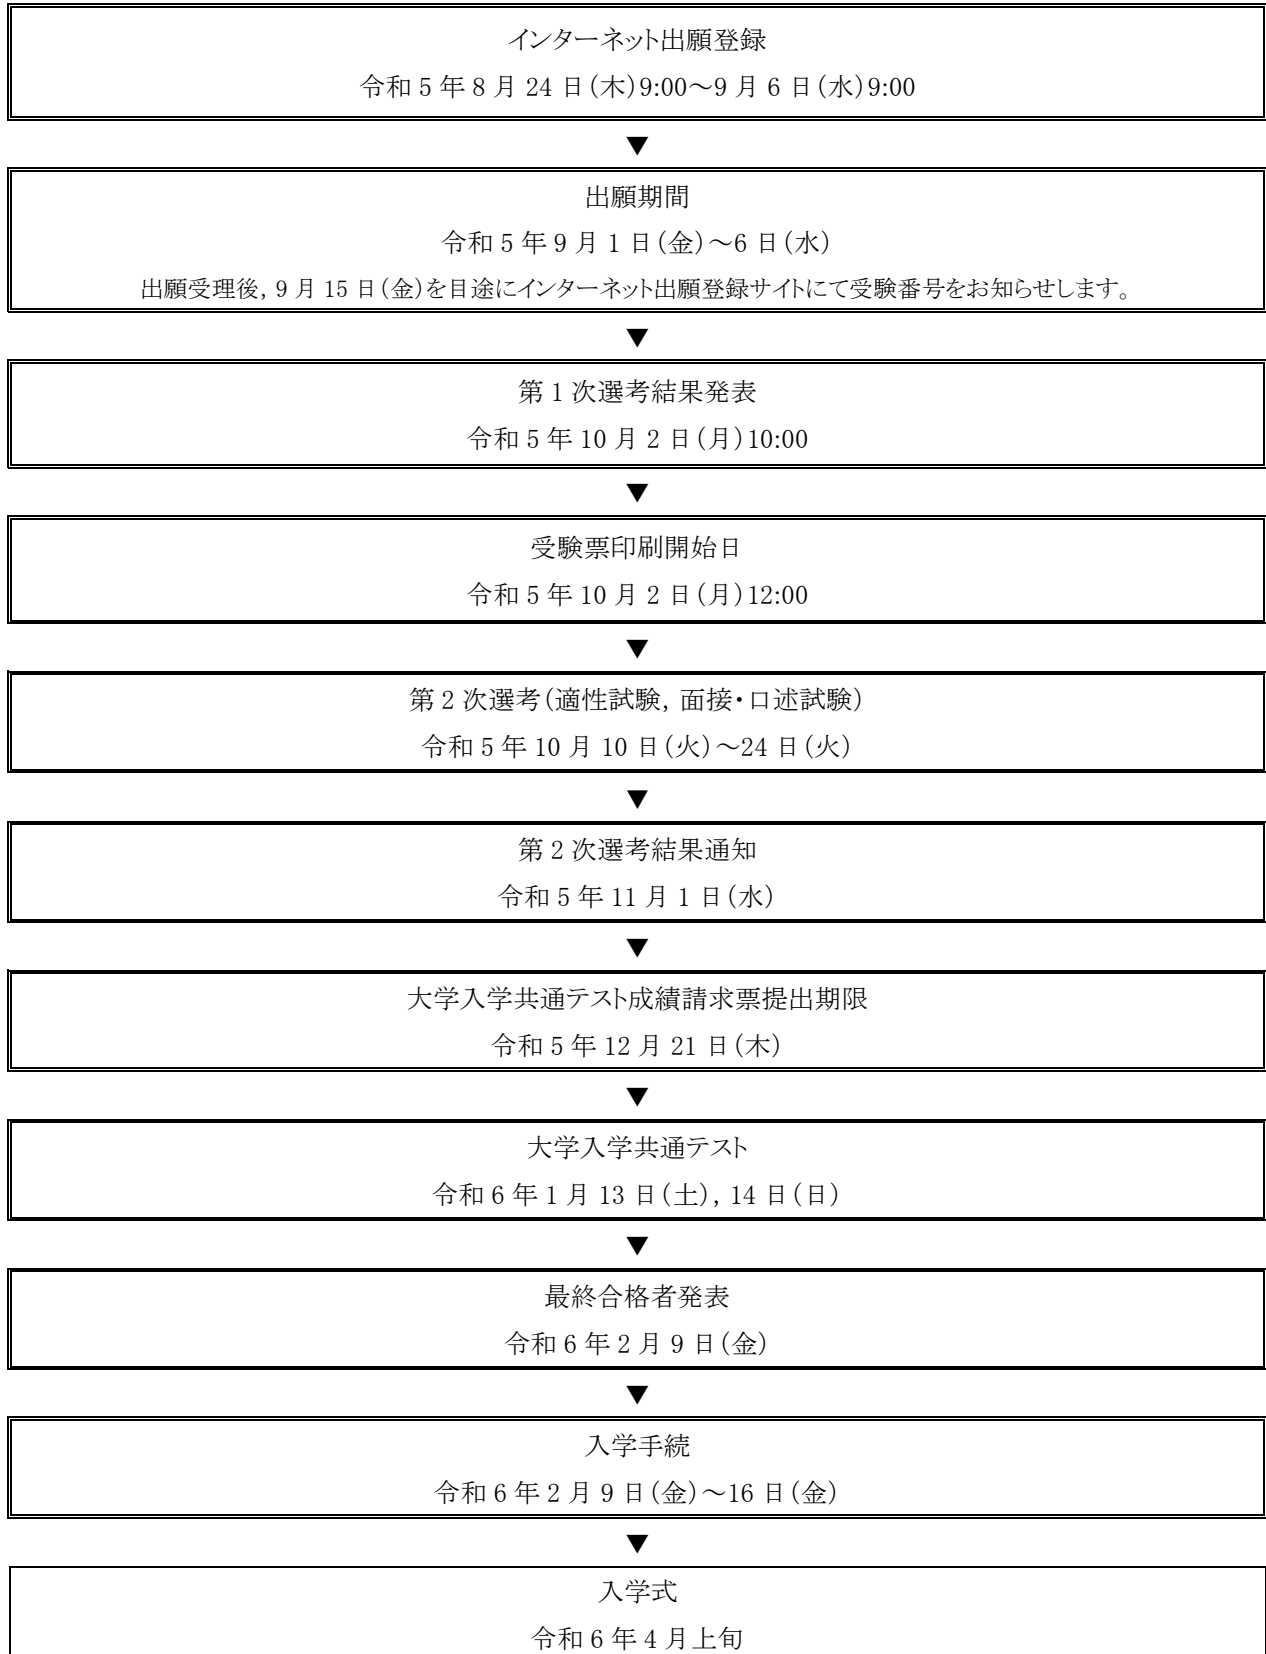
インターネット出願登録
令和 5 年 8 月 24 日(木)9:00～9 月 6 日(水)9:00

▼

出願期間
令和 5 年 9 月 1 日(金)～6 日(水)
出願受理後, 9 月 15 日(金)を目途にインターネット出願登録サイトにて受験番号をお知らせします。

▼

第 1 次選考結果発表
令和 5 年 10 月 2 日(月)10:00

▼

受験票印刷開始日
令和 5 年 10 月 2 日(月)12:00

▼

第 2 次選考(適性試験, 面接・口述試験)
令和 5 年 10 月 10 日(火)～24 日(火)

▼

第 2 次選考結果通知
令和 5 年 11 月 1 日(水)

▼

大学入学共通テスト成績請求票提出期限
令和 5 年 12 月 21 日(木)

▼

大学入学共通テスト
令和 6 年 1 月 13 日(土), 14 日(日)

▼

最終合格者発表
令和 6 年 2 月 9 日(金)

▼

入学手続
令和 6 年 2 月 9 日(金)～16 日(金)

▼

入学式
令和 6 年 4 月上旬